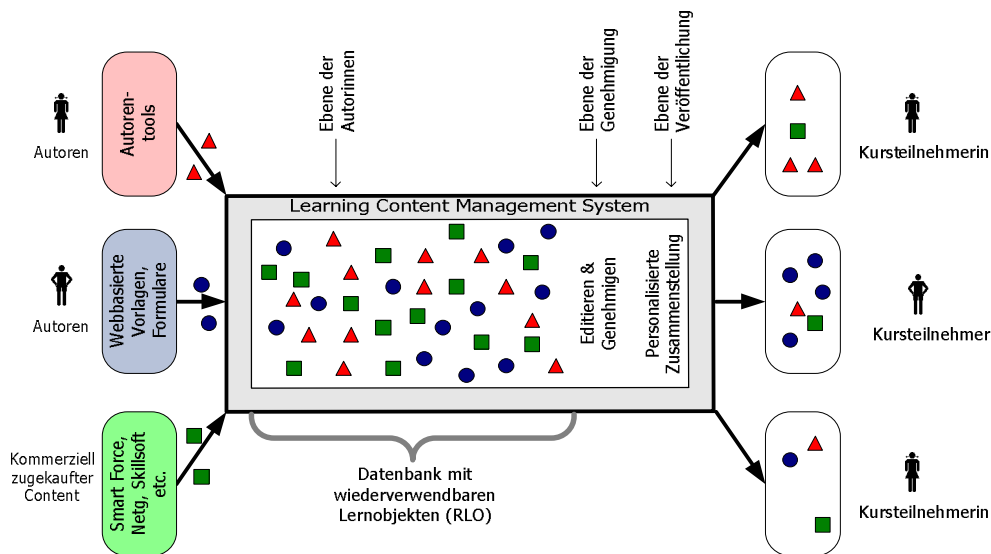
Autoren

Autorentools

Autoren

Webbasierte Vorlagen, Formulare

Kommerziell zugekaufter Content

Smart Force, Netg, Skillsoft etc.

Ebene der Autorinnen

Ebene der Genehmigung

Ebene der Veröffentlichung

Learning Content Management System

Editieren & Genehmigen

Personalisierte Zusammenstellung

Datenbank mit wiederverwendbaren Lernobjekten (RLO)

Kursteilnehmerin

Kursteilnehmer

Kursteilnehmerin